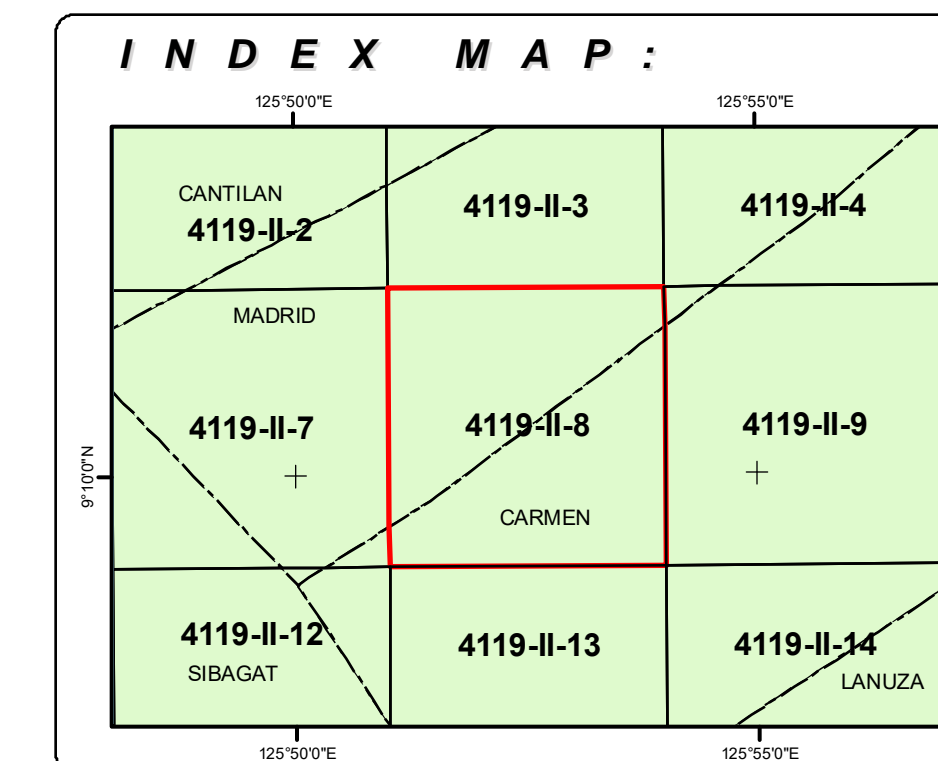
INDEX MAP:

125°50'0"E

125°55'0"E

CANTILAN

4119-II-2

4119-II-3

4119-II-4

MADRID

4119-II-7

4119-II-8

4119-II-9

9°10'0"N

CARMEN

4119-II-12

SIBAGAT

4119-II-13

4119-II-14

LANUZA

125°50'0"E

125°55'0"E